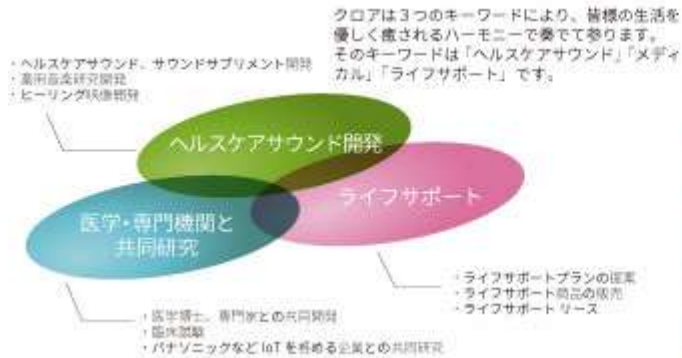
クロアは３つのキーワードにより、皆様の生活を優しく癒されるハーモニーで奏でて参ります。
そのキーワードは「ヘルスケアサウンド」「メディカル」「ライフサポート」です。

・ヘルスケアサウンド、サウンドサプリメント開発
・薬用音楽研究開発
・ヒーリング映像制作

ヘルスケアサウンド開発

ライフサポート

医学・専門機関と共同研究

・ライフサポートプランの提案
・ライフサポート商品の販売
・ライフサポート リース

・医学博士、専門家との共同開発
・臨床試験
・パナソニックなど IoT を将める企業との共同研究